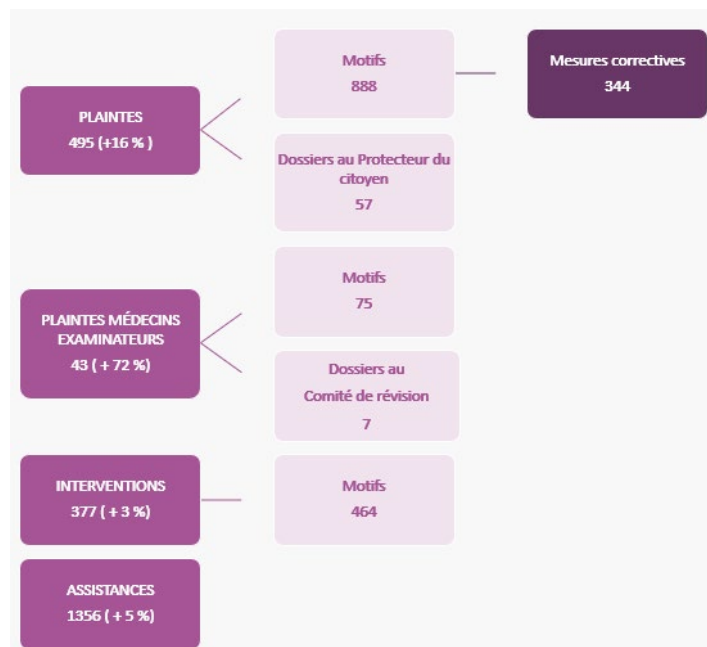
PLAINTES
495 (+16 % )

Motifs
888

Mesures correctives
344

Dossiers au Protecteur du citoyen
57

PLAINTES MÉDECINS EXAMINATEURS
43 ( + 72 %)

Motifs
75

Dossiers au Comité de révision
7

INTERVENTIONS
377 ( + 3 %)

Motifs
464

ASSISTANCES
1356 ( + 5 %)